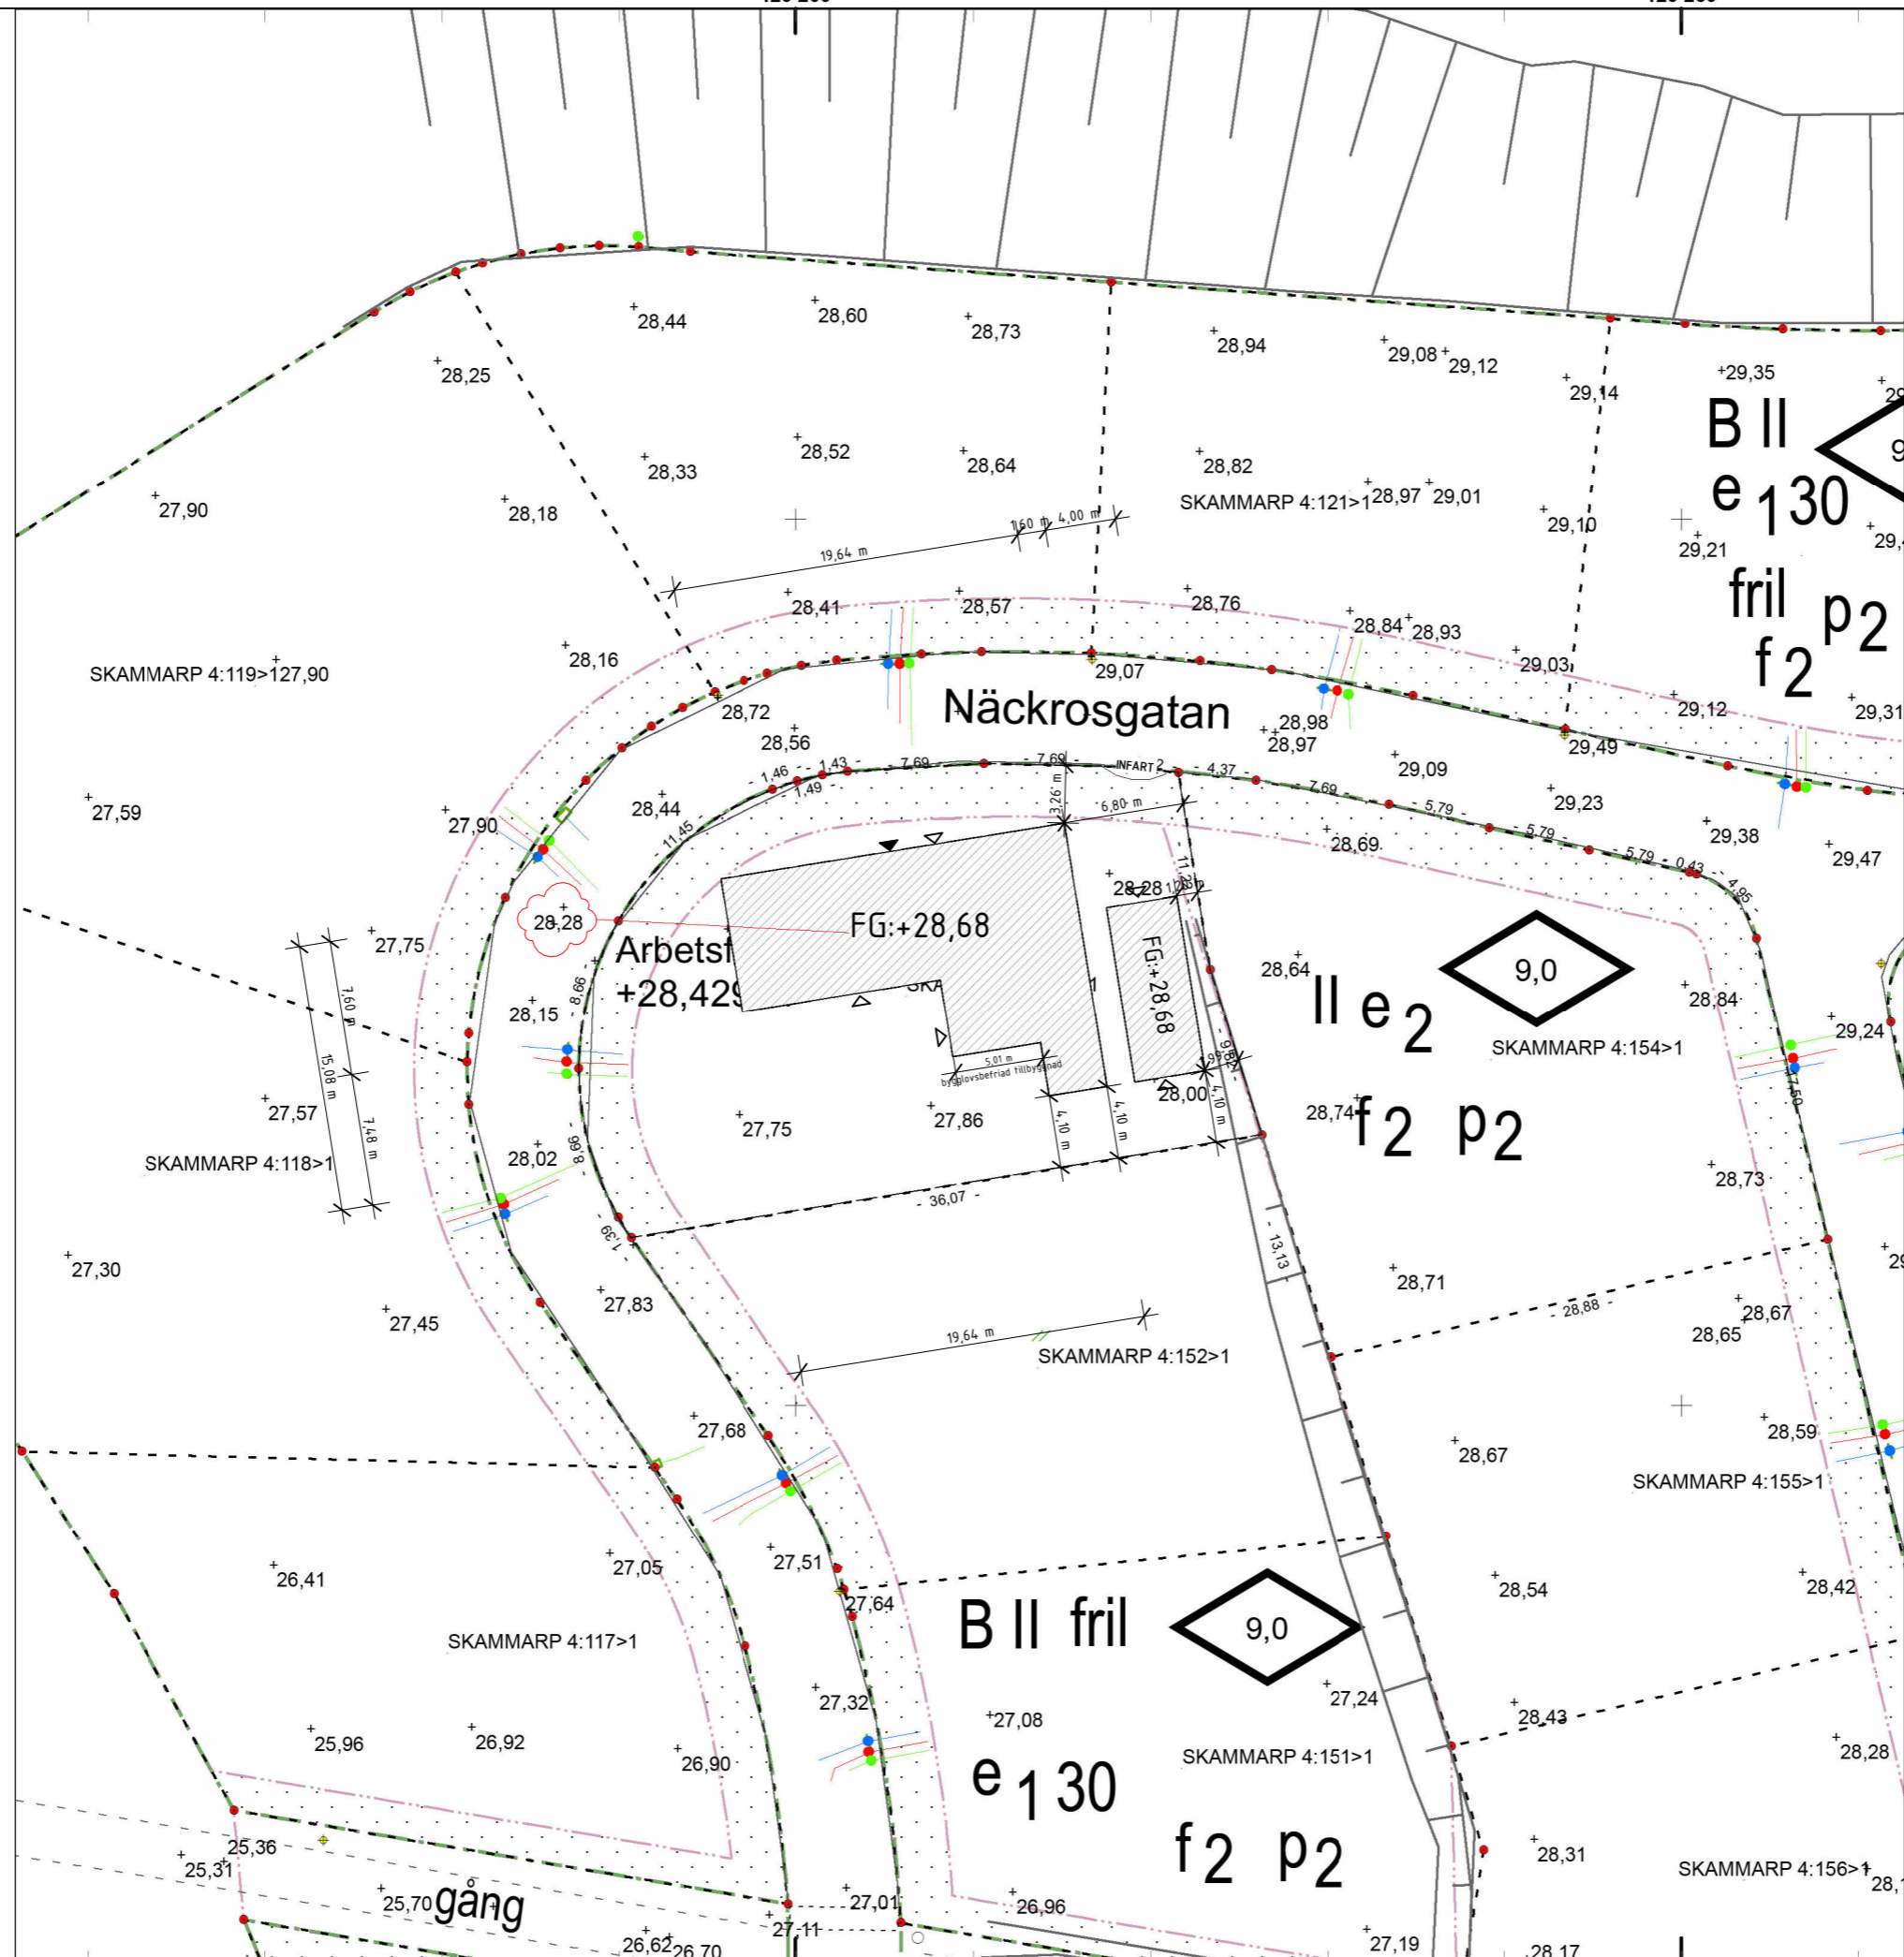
28,44
28,60
28,73
28,94
29,08 29,12
29,35
28,25
29,14
B II
28,52
28,33
28,64
28,82
e 1 30
27,90
28,18
SKAMMARP 4:121>1 28,97 29,01
29,10
29,21
1,60 m 4,00 m
19,64 m
fril
28,41
28,57
28,76
p 2
28,84 28,93
28,16
29,03
f 2
SKAMMARP 4:119>1 27,90
29,07
Näckrosgatan
29,12
29,31
28,72
28,98
28,56
28,97
29,49
7,69
INFART 2
4,37
29,09
1,46 1,43 7,69
1,49
3,26 m
27,59
28,44
6,80 m
7,69
29,23
5,79
27,90
11,45
5,79
29,38
28,69
5,79 0,43
29,47
4,95
28,28
28,28
FG:+28,68
Arbetsf
27,75
+28,429
8,66
7,60 m
FG:+28,68
28,64
II e 2
9,0
28,84
28,15
29,24
SKAMMARP 4:154>1
5,01 m
bygglovsbefriad tillbyggnad
15,08 m
28,00
27,57
28,74
f 2 p 2
7,48 m
4,10 m
4,10 m
4,10 m
27,75
27,86
SKAMMARP 4:118>1
8,66
28,02
28,73
36,07
1,39
13,13
27,30
28,71
28,88
27,45
27,83
28,67
28,65
19,64 m
SKAMMARP 4:152>1
27,68
28,59
28,67
SKAMMARP 4:155>1
26,41
27,05
27,51
28,54
27,64
B II fril
9,0
28,42
SKAMMARP 4:117>1
27,32
27,24
28,43
25,96
26,92
27,08
26,90
e 1 30
SKAMMARP 4:151>1
28,28
25,36
28,31
25,31
f 2 p 2
SKAMMARP 4:156>1
28,1
25,70 gång
27,01
26,96
27,11
26,62 26,70
27,19
28,17